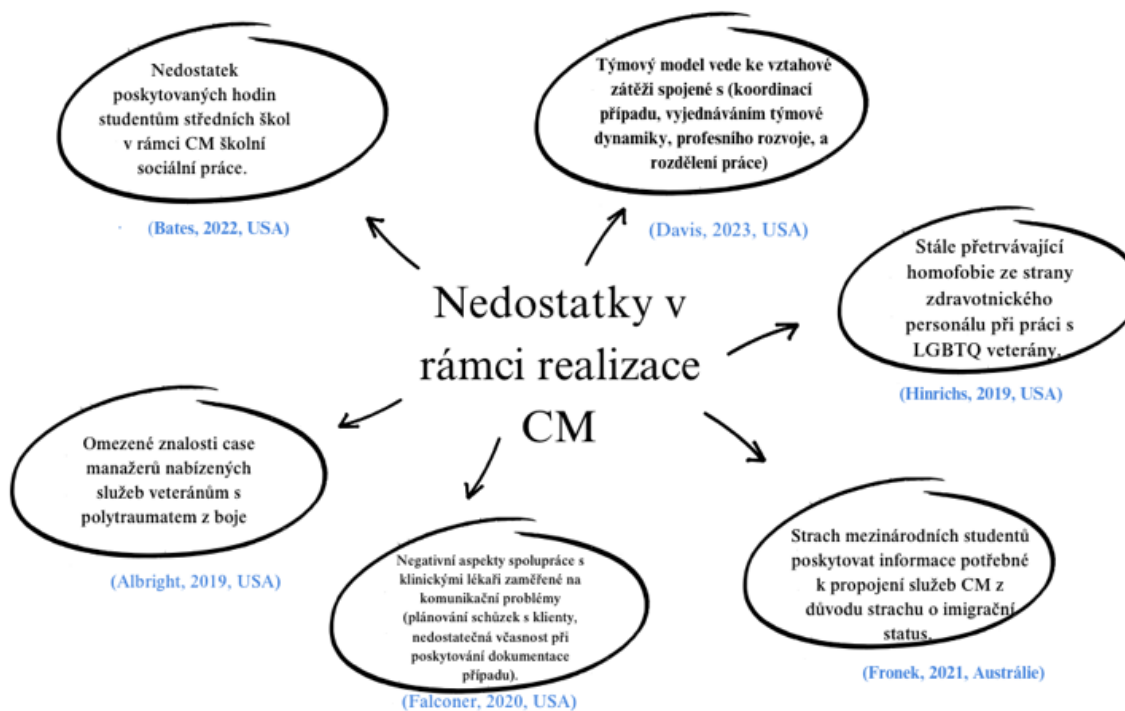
Nedostatek poskytovaných hodin studentům středních škol v rámci CM školní sociální práce.

(Bates, 2022, USA)

Týmový model vede ke vztahové zátěži spojené s (koordinací případu, vyjednáváním týmové dynamiky, profesního rozvoje, a rozdělení práce)

(Davis, 2023, USA)

Nedostatky v rámci realizace CM

Stále přetrvávající homofobie ze strany zdravotnického personálu při práci s LGBTQ veterány.

(Hinrichs, 2019, USA)

Omezené znalosti case manažerů nabízených služeb veteránům s polytraumatem z boje

(Albright, 2019, USA)

Negativní aspekty spolupráce s klinickými lékaři zaměřené na komunikační problémy (plánování schůzek s klienty, nedostatečná včasnost při poskytování dokumentace případu).

(Falconer, 2020, USA)

Strach mezinárodních studentů poskytovat informace potřebné k propojení služeb CM z důvodu strachu o imigrační status.

(Fronek, 2021, Austrálie)